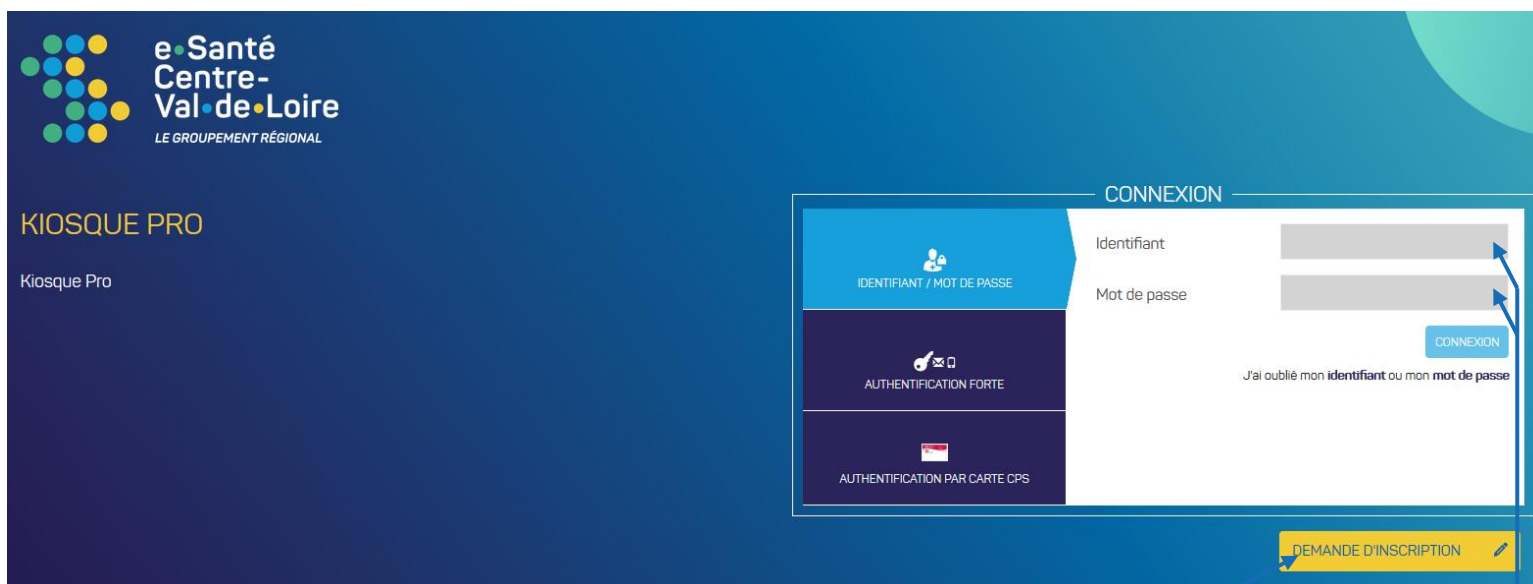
e•Santé
Centre-
Val•de•Loire
LE GROUPEMENT RÉGIONAL

KIOSQUE PRO

Kiosque Pro

CONNEXION

IDENTIFIANT / MOT DE PASSE

AUTHENTIFICATION FORTE

AUTHENTIFICATION PAR CARTE CPS

Identifiant

Mot de passe

CONNEXION

J'ai oublié mon identifiant ou mon mot de passe

DEMANDE D'INSCRIPTION